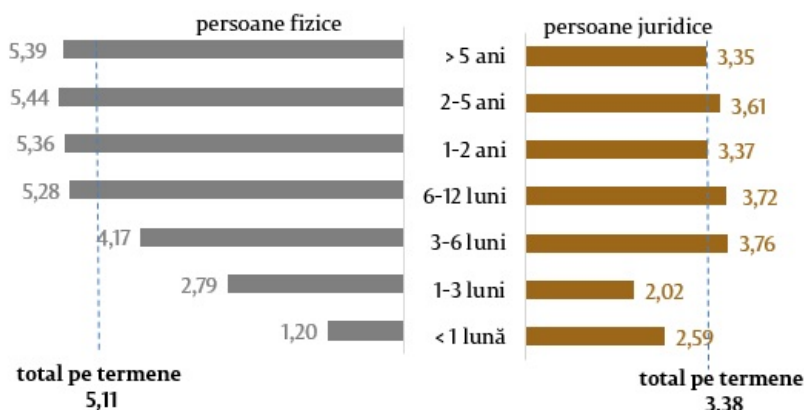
persoane fizice

persoane juridice

5,39
5,44
5,36
5,28
4,17
2,79
1,20

> 5 ani
2-5 ani
1-2 ani
6-12 luni
3-6 luni
1-3 luni
< 1 lună

3,35
3,61
3,37
3,72
3,76
2,02
2,59

total pe termene
5,11

total pe termene
3,38